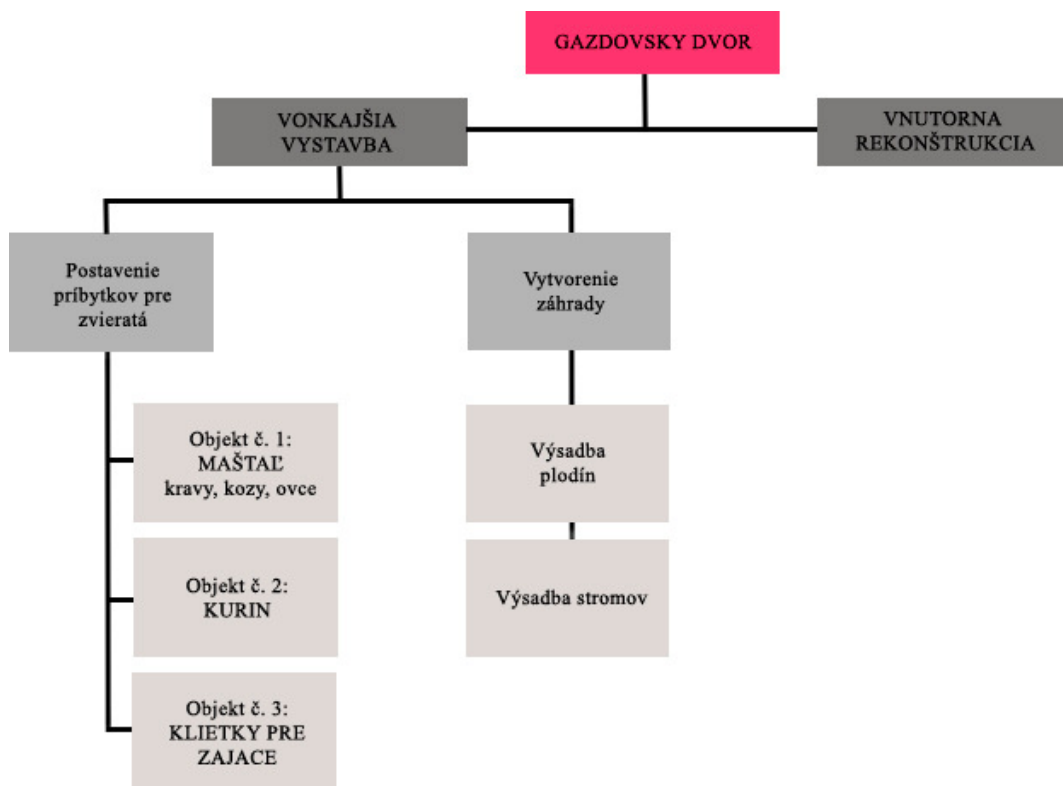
GAZDOVSKY DVOR

VONKAJŠIA VYSTAVBA

VNUTORNA REKONŠTRUKCIA

Postavenie príbytkov pre zvieratá

Vytvorenie záhrady

Objekt č. 1: MAŠTAĽ kravy, kozy, ovce

Objekt č. 2: KURIN

Objekt č. 3: KLIETKY PRE ZAJACE

Výsadba plodín

Výsadba stromov